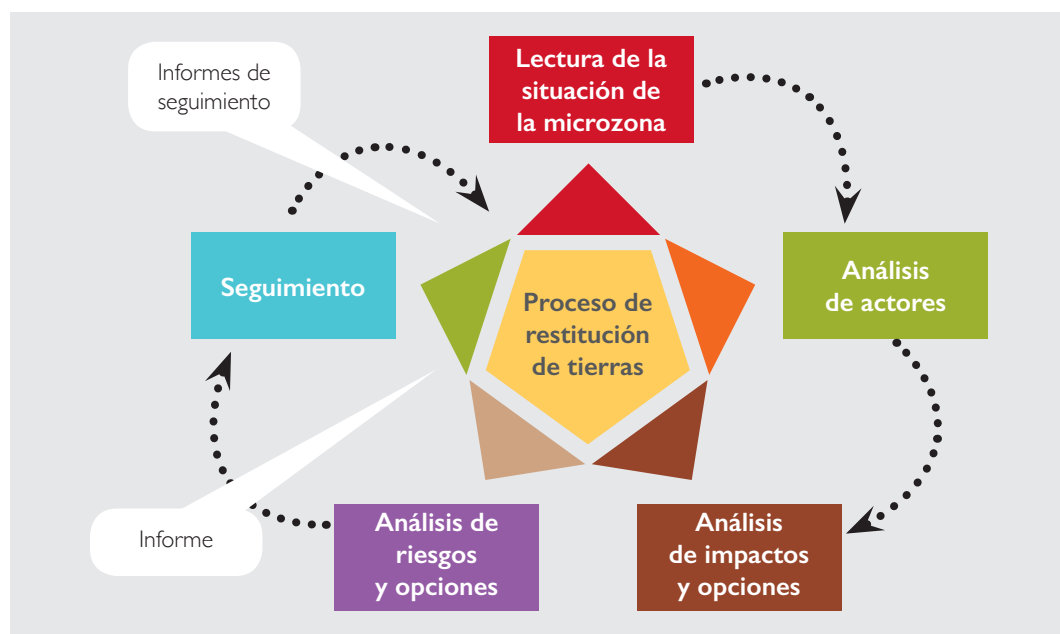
Informes de seguimiento

Lectura de la situación de la microzona

Análisis de actores

Seguimiento

Proceso de restitución de tierras

Informe

Análisis de riesgos y opciones

Análisis de impactos y opciones